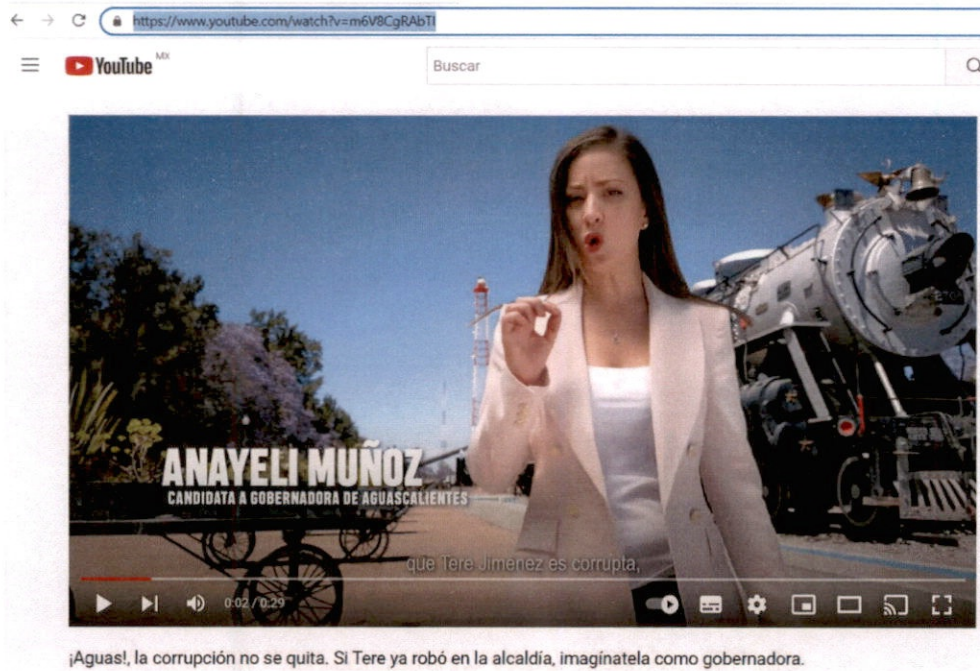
https://www.youtube.com/watch?v=m6V8CgRAbTI

YouTube MX

Buscar

ANAYELI MUÑOZ
CANDIDATA A GOBERNADORA DE AGUASCALIENTES

que Tere Jiménez es corrupta,

0:02 / 0:29

¡Aguas!, la corrupción no se quita. Si Tere ya robó en la alcaldía, imagínatela como gobernadora.